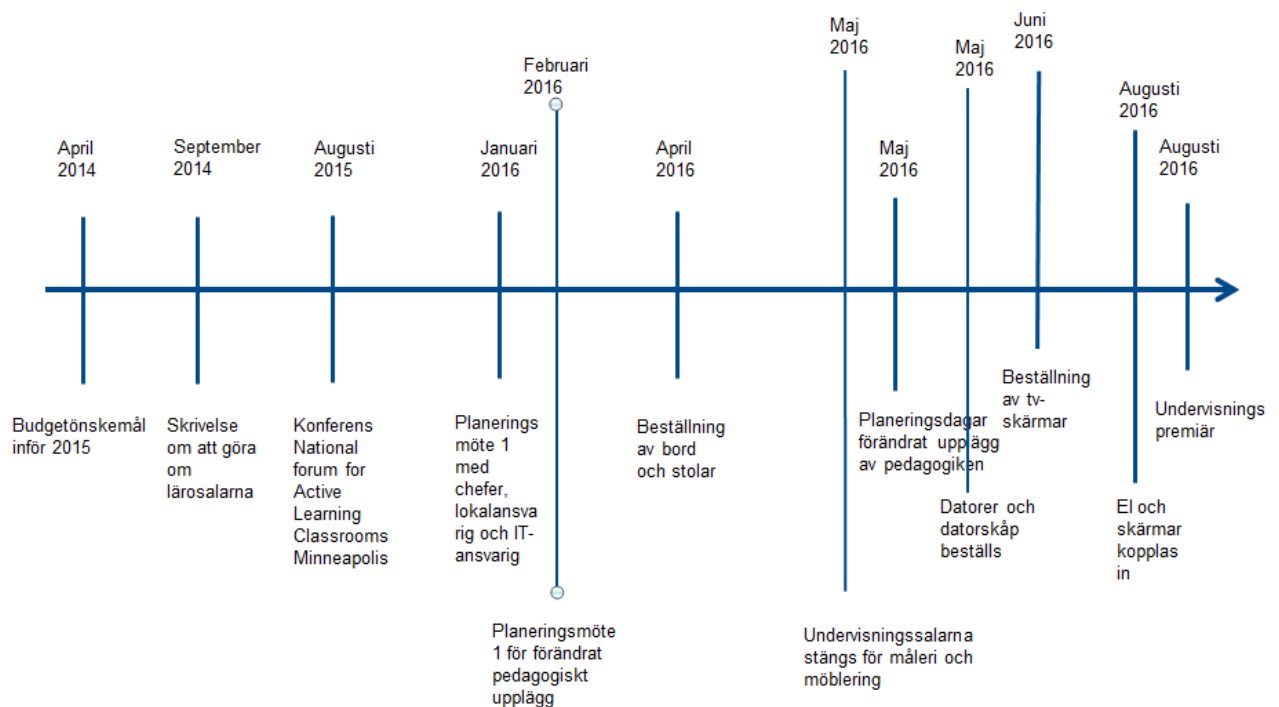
April 2014

Budgetönskemål inför 2015

September 2014

Skrivelse om att göra om lärosalarna

Augusti 2015

Konferens National forum for Active Learning Classrooms Minneapolis

Januari 2016

Planerings möte 1 med chefer, lokalansvarig och IT-ansvarig

Februari 2016

Planeringsmöte 1 för förändrat pedagogiskt upplägg

April 2016

Beställning av bord och stolar

Maj 2016

Undervisningssalarna stängs för måleri och möblering

Maj 2016

Planeringsdagar förändrat upplägg av pedagogiken

Maj 2016

Datorer och datorskåp beställs

Juni 2016

Beställning av tv-skärmar

Augusti 2016

El och skärmar kopplas in

Augusti 2016

Undervisnings premiär